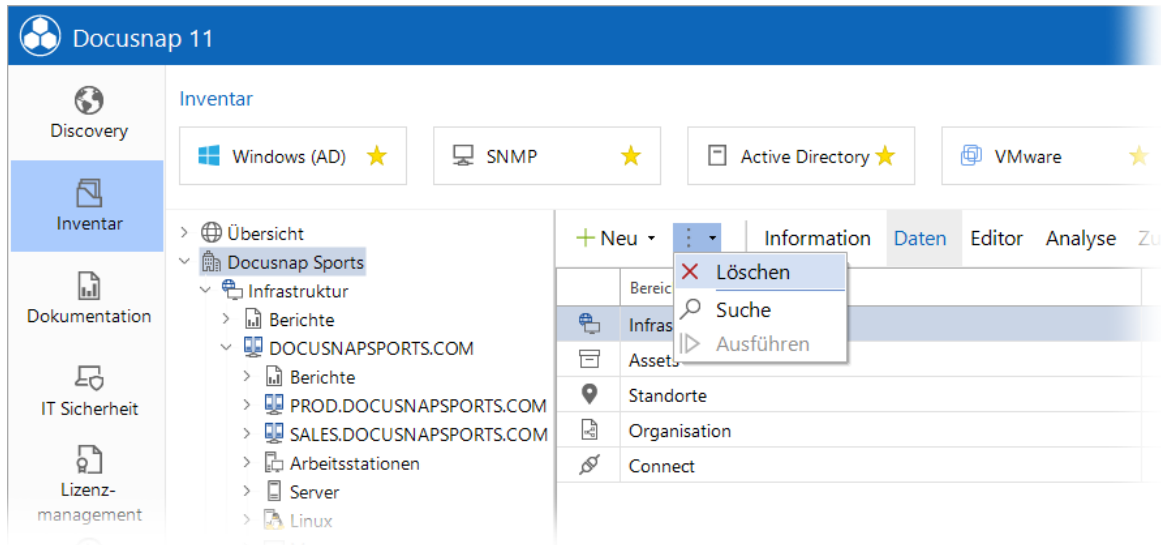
Docusnap 11

Discovery

Inventar

Dokumentation

IT Sicherheit

Lizenz-
management

Inventar

Windows (AD)

SNMP

Active Directory

VMware

Übersicht
Docusnap Sports
Infrastruktur
Berichte
DOCUSNAPSPORTS.COM
Berichte
PROD.DOCUSNAPSPORTS.COM
SALES.DOCUSNAPSPORTS.COM
Arbeitsstationen
Server
Linux

+ Neu

Information Daten Editor Analyse Zu

Löschen
Suche
Ausführen

Bereic
Infras
Assets
Standorte
Organisation
Connect